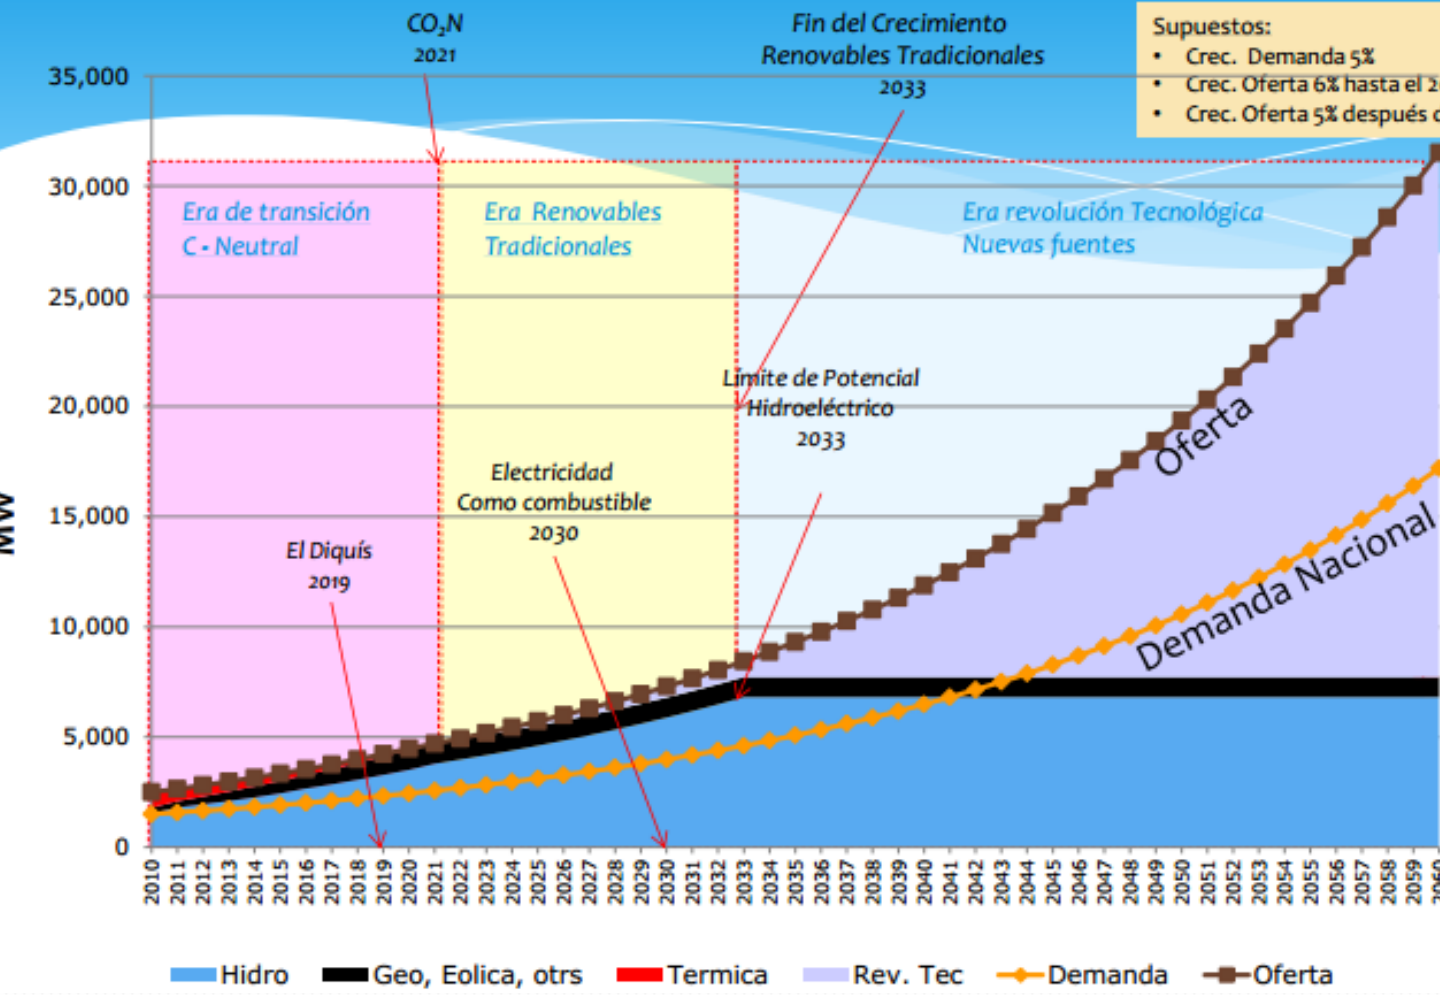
$CO_2N$
2021

Fin del Crecimiento
Renovables Tradicionales
2033

Supuestos:
• Crec. Demanda 5%
• Crec. Oferta 6% hasta el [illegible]
• Crec. Oferta 5% después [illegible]

35,000
30,000
25,000
20,000
15,000
10,000
5,000
0

MW

Era de transición
C - Neutral

Era Renovables
Tradicionales

Era revolución Tecnológica
Nuevas fuentes

Limite de Potencial
Hidroeléctrico
2033

Electricidad
Como combustible
2030

El Diquís
2019

Oferta

Demanda Nacional

2010 2011 2012 2013 2014 2015 2016 2017 2018 2019 2020 2021 2022 2023 2024 2025 2026 2027 2028 2029 2030 2031 2032 2033 2034 2035 2036 2037 2038 2039 2040 2041 2042 2043 2044 2045 2046 2047 2048 2049 2050 2051 2052 2053 2054 2055 2056 2057 2058 2059 2060

Hidro
Geo, Eolica, otrs
Termica
Rev. Tec
Demanda
Oferta